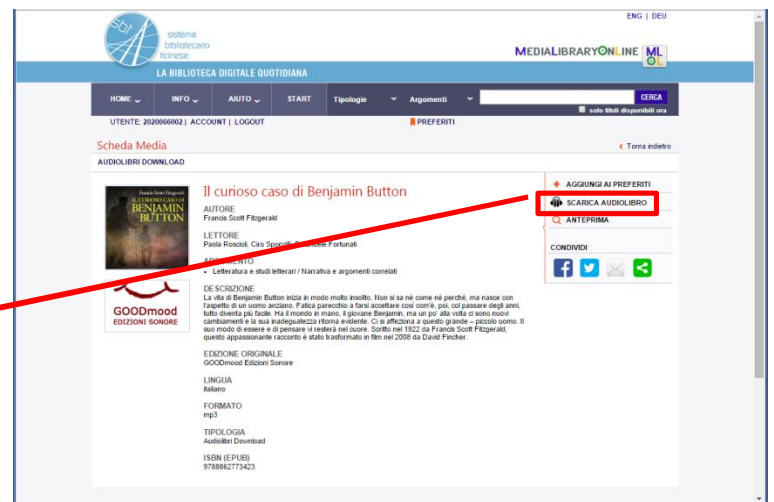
ENG | DEU

sbt sistema bibliotecario ticinese

MEDIALIBRARYONLINE ML

LA BIBLIOTECA DIGITALE QUOTIDIANA

HOME INFO AIUTO START Tipologie Argomenti CERCA

solo titoli disponibili ora

UTENTE: 2020066002 | ACCOUNT | LOGOUT

PREFERITI

Scheda Media

AUDIOLIBRI DOWNLOAD

Torna indietro

Francis Scott Fitzgerald
IL CURIOSO CASO DI BENJAMIN BUTTON

GOODmood EDIZIONI SONORE

Il curioso caso di Benjamin Button

AUTORE
Francis Scott Fitzgerald

LETTORE
Paola Roscioli, Ciro Sp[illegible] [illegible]ele Fortunati

ARGOMENTO
• Letteratura e studi letterari / Narrativa e argomenti correlati

DESCRIZIONE
La vita di Benjamin Button inizia in modo molto insolito. Non si sa né come né perché, ma nasce con l'aspetto di un uomo anziano. Fatica parecchio a farsi accettare così com'è, poi, col passare degli anni, tutto diventa più facile. Ha il mondo in mano, il giovane Benjamin, ma un po' alla volta ci sono nuovi cambiamenti e la sua inadeguatezza ritorna evidente. Ci si affeziona a questo grande – piccolo uomo. Il suo modo di essere e di pensare vi resterà nel cuore. Scritto nel 1922 da Francis Scott Fitzgerald, questo appassionante racconto è stato trasformato in film nel 2008 da David Fincher.

EDIZIONE ORIGINALE
GOODmood Edizioni Sonore

LINGUA
italiano

FORMATO
mp3

TIPOLOGIA
Audiolibri Download

ISBN (EPUB)
9788862773423

AGGIUNGI AI PREFERITI

SCARICA AUDIOLIBRO

ANTEPRIMA

CONDIVIDI